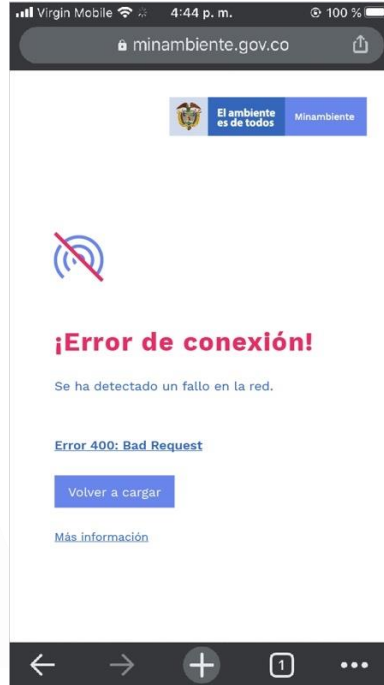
Virgin Mobile 4:44 p. m. 100 %

minambiente.gov.co

El ambiente es de todos Minambiente

¡Error de conexión!

Se ha detectado un fallo en la red.

Error 400: Bad Request

Volver a cargar

Más información

1